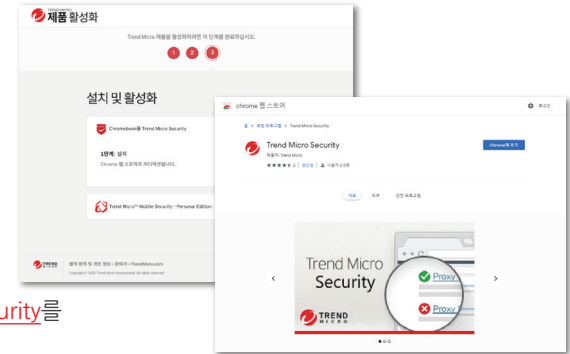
TREND MICRO 제품 활성화

Trend Micro 제품을 활성화하려면 이 단계를 완료하십시오.

1 2 3

설치 및 활성화

Chromebook용 Trend Micro Security

1단계: 설치

Chrome 웹 스토어로 리디렉션됩니다.

Trend Micro™ Mobile Security - Personal Edition

TREND MICRO

설치 문제 및 개인 정보 • 문의처 • TrendMicro.com

Copyright © 2020 Trend Micro Incorporated. All rights reserved.

chrome 웹 스토어

로그인

홈 > 확장 프로그램 > Trend Micro Security

Trend Micro Security

제공자: Trend Micro

Chrome에 추가

개요 리뷰 관련 프로그램

Trend Micro Security

Proxy

Proxy

TREND MICRO

urity를